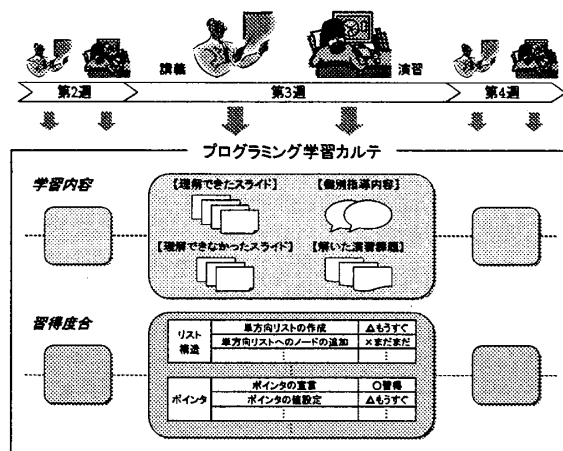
講義

演習

第2週

第3週

第4週

プログラミング学習カルテ

学習内容

【理解できたスライド】

【個別指導内容】

【理解できなかったスライド】

【解いた演習課題】

習得度合

| リスト構造 | 単方向リストの作成 | △もうすぐ |
|---|---|---|
| | 単方向リストへのノードの追加 | ×まだまだ |
| | ⋮ | ⋮ |

| ポインタ | ポインタの宣言 | ○習得 |
|---|---|---|
| | ポインタの値設定 | △もうすぐ |
| | ⋮ | ⋮ |